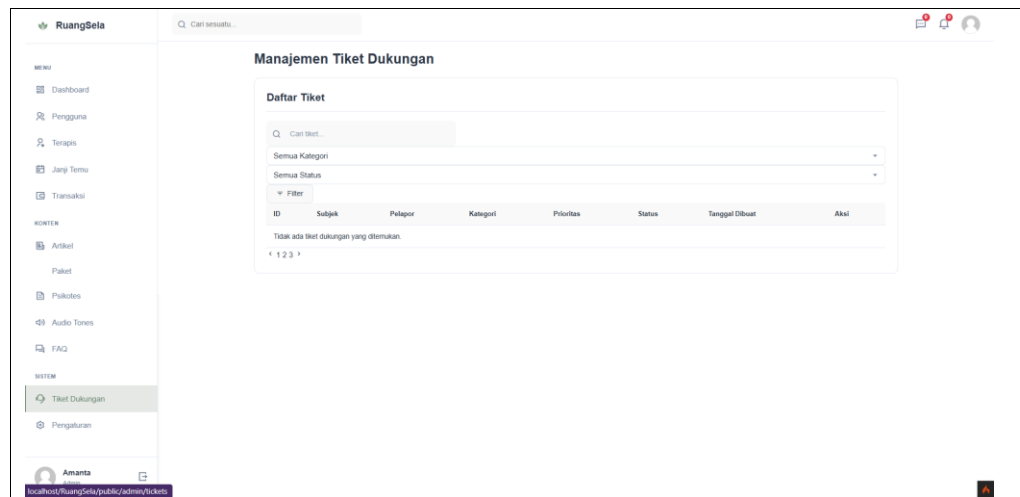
RuangSela

Cari sesuatu...

MENU

Dashboard

Pengguna

Terapis

Janji Temu

Transaksi

KONTEN

Artikel

Paket

Psikotes

Audio Tones

FAQ

SISTEM

Tiket Dukungan

Pengaturan

Amanta

Admin

localhost/RuangSela/public/admin/tickets

Manajemen Tiket Dukungan

Daftar Tiket

Cari tiket...

Semua Kategori

Semua Status

Filter

| ID | Subjek | Pelapor | Kategori | Prioritas | Status | Tanggal Dibuat | Aksi |
|---|---|---|---|---|---|---|---|
| Tidak ada tiket dukungan yang ditemukan. | | | | | | | |

‹ 1 2 3 ›